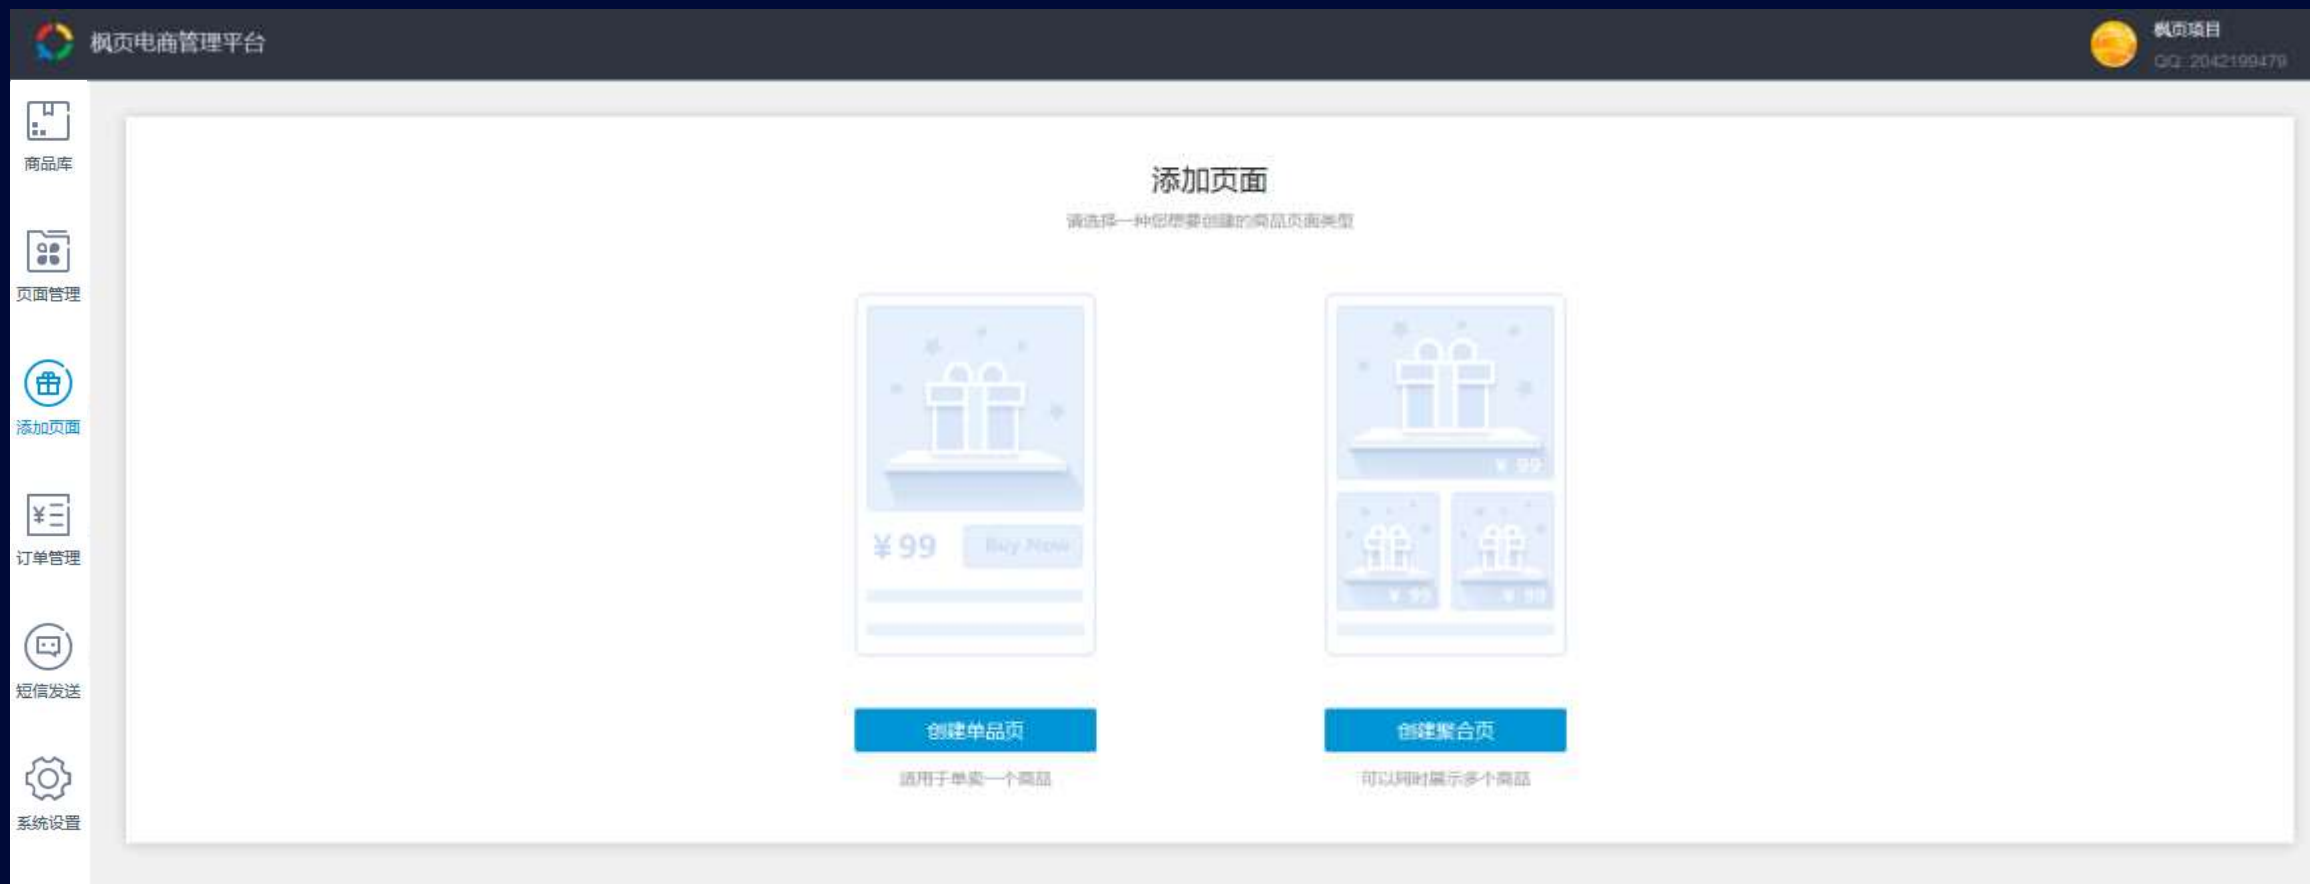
枫页电商管理平台

枫页项目
QQ: 2042199479

商品库
页面管理
添加页面
订单管理
短信发送
系统设置

添加页面

请选择一种您想要创建的商品页面类型

¥99 Buy Now

¥99

¥99 ¥99

创建单品页
适用于单卖一个商品

创建聚合页
可以同时展示多个商品